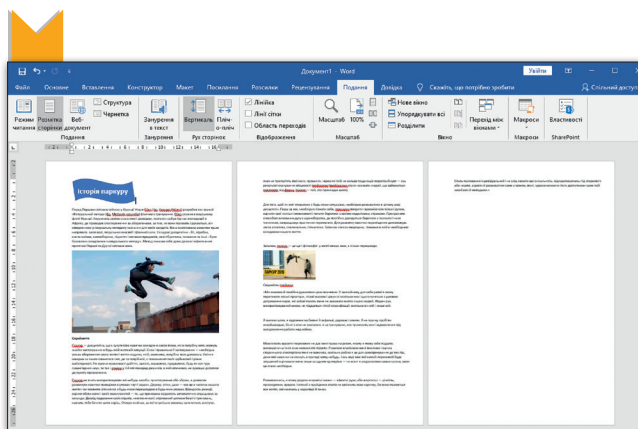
Документ1 - Word

Увійти

Файл Основне Вставлення Конструктор Макет Посилання Розсилки Рецензування Подання Довідка Скажіть, що потрібно зробити Спільний доступ

Режим читання Розмітка сторінки Веб-документ Структура Чернетка

Подання

Занурення в текст

Занурення

Вертикаль Пліч-о-пліч

Рух сторінок

Лінійка Лінії сітки Область переходів

Відображення

Масштаб 100%

Масштаб

Нове вікно Упорядкувати всі Розділити

Перехід між вікнами

Вікно

Макроси

Макроси

Властивості

SharePoint

Історія паркуру

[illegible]

Паркур

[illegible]

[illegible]

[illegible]